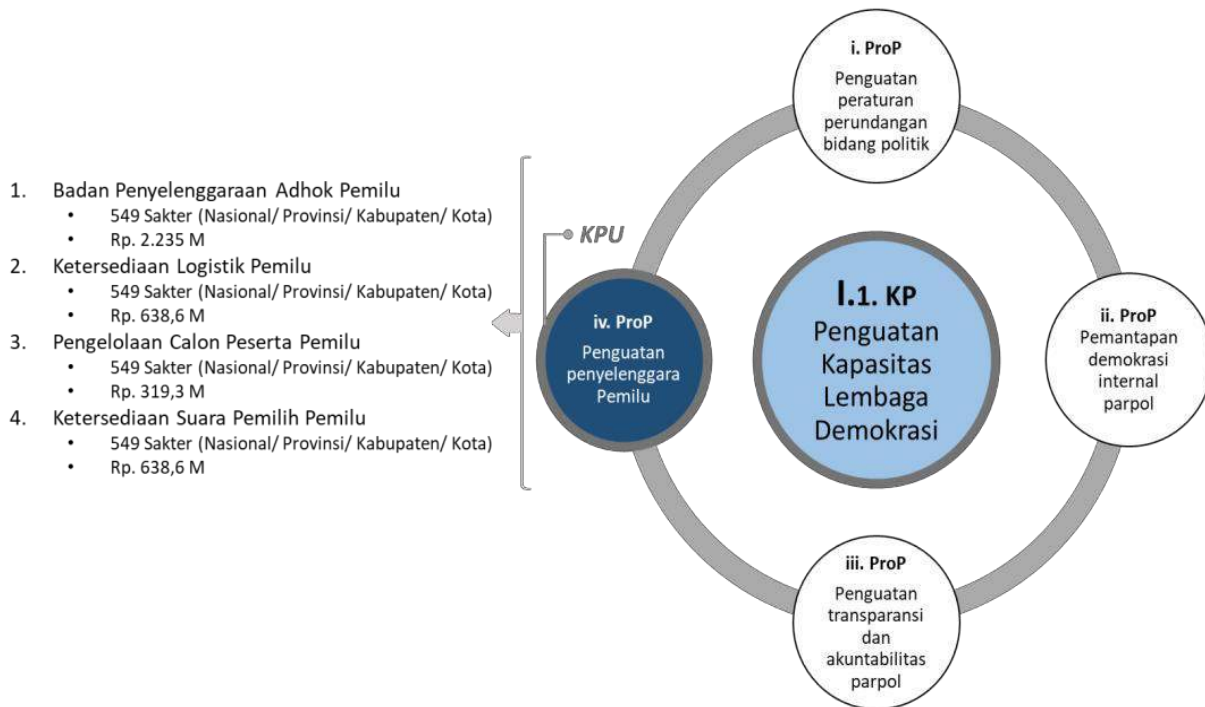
1. Badan Penyelenggaraan Adhok Pemilu
- 549 Sakter (Nasional/ Provinsi/ Kabupaten/ Kota)
- Rp. 2.235 M

2. Ketersediaan Logistik Pemilu
- 549 Sakter (Nasional/ Provinsi/ Kabupaten/ Kota)
- Rp. 638,6 M

3. Pengelolaan Calon Peserta Pemilu
- 549 Sakter (Nasional/ Provinsi/ Kabupaten/ Kota)
- Rp. 319,3 M

4. Ketersediaan Suara Pemilih Pemilu
- 549 Sakter (Nasional/ Provinsi/ Kabupaten/ Kota)
- Rp. 638,6 M

KPU

iv. ProP
Penguatan penyelenggara Pemilu

I.1. KP
Penguatan Kapasitas Lembaga Demokrasi

i. ProP
Penguatan peraturan perundangan bidang politik

ii. ProP
Pemantapan demokrasi internal parpol

iii. ProP
Penguatan transparansi dan akuntabilitas parpol